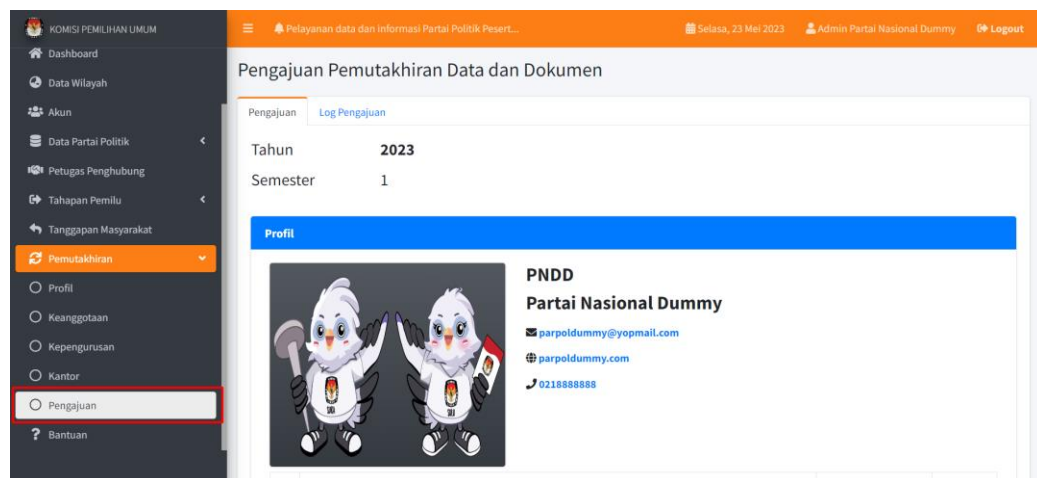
KOMISI PEMILIHAN UMUM

Dashboard
Data Wilayah
Akun
Data Partai Politik
Petugas Penghubung
Tahapan Pemilu
Tanggapan Masyarakat
Pemutakhiran
Profil
Keanggotaan
Kepengurusan
Kantor
Pengajuan
Bantuan

Pelayanan data dan informasi Partai Politik Pesert...
Selasa, 23 Mei 2023
Admin Partai Nasional Dummy
Logout

Pengajuan Pemutakhiran Data dan Dokumen

Pengajuan
Log Pengajuan

Tahun 2023
Semester 1

Profil

PNDD
Partai Nasional Dummy
parpoldummy@yopmail.com
parpoldummy.com
0218888888